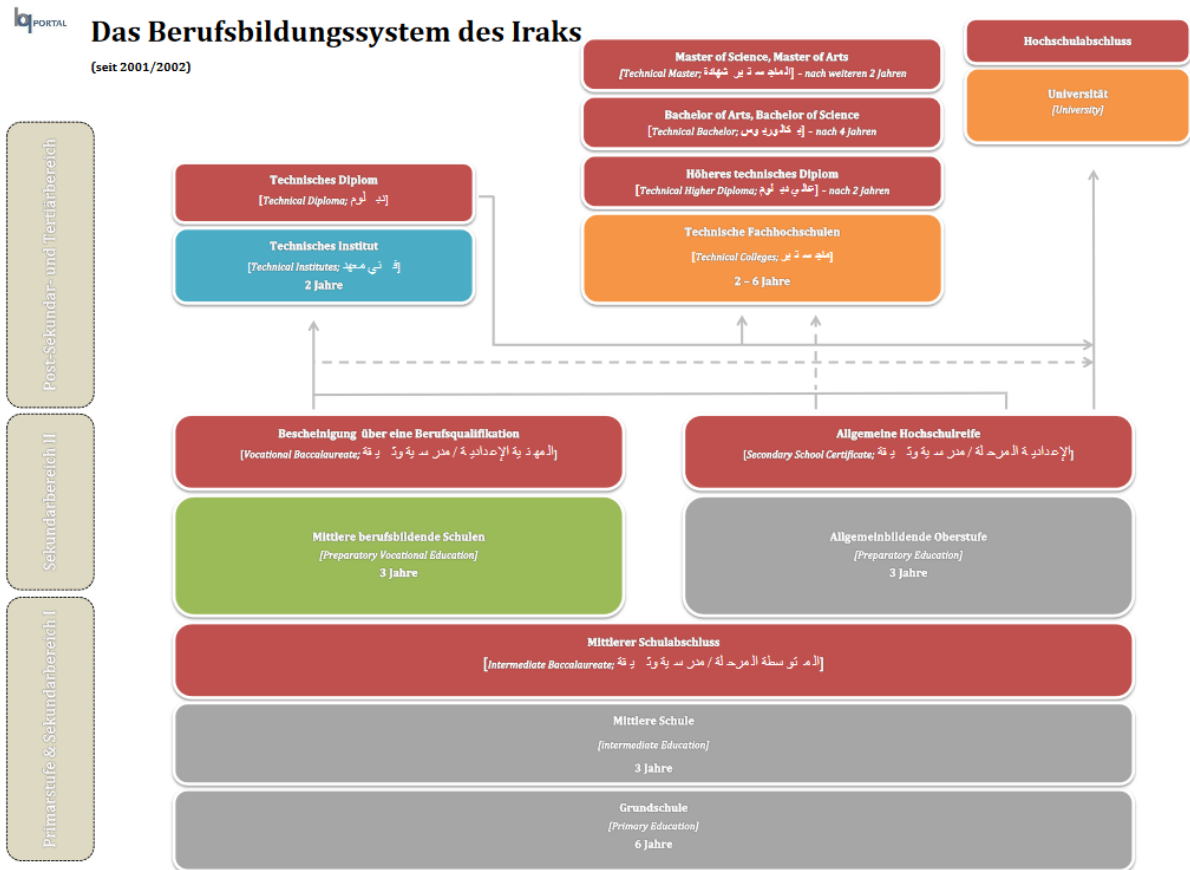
bq PORTAL

Das Berufsbildungssystem des Iraks

(seit 2001/2002)

Post-Sekundar- und Tertiärbereich

Sekundarbereich II

Primarstufe & Sekundarbereich I

Master of Science, Master of Arts
[Technical Master; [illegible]] – nach weiteren 2 Jahren

Bachelor of Arts, Bachelor of Science
[Technical Bachelor; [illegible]] – nach 4 Jahren

Höheres technisches Diplom
[Technical Higher Diploma; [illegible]] – nach 2 Jahren

Technische Fachhochschulen
[Technical Colleges; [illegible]]
2 – 6 Jahre

Hochschulabschluss

Universität
[University]

Technisches Diplom
[Technical Diploma; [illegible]]

Technisches Institut
[Technical Institutes; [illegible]]
2 Jahre

Bescheinigung über eine Berufsqualifikation
[Vocational Baccalaureate; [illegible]]

Allgemeine Hochschulreife
[Secondary School Certificate; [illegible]]

Mittlere berufsbildende Schulen
[Preparatory Vocational Education]
3 Jahre

Allgemeinbildende Oberstufe
[Preparatory Education]
3 Jahre

Mittlerer Schulabschluss
[Intermediate Baccalaureate; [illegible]]

Mittlere Schule
[intermediate Education]
3 Jahre

Grundschule
[Primary Education]
6 Jahre